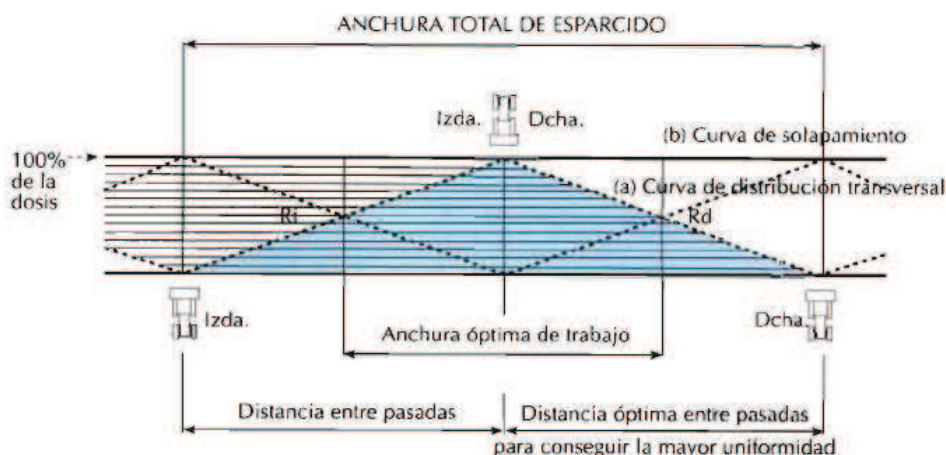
ANCHURA TOTAL DE ESPARCIDO

Izda.

Dcha.

(b) Curva de solapamiento

100% de la dosis

(a) Curva de distribución transversal

Ri

Rd

Izda.

Anchura óptima de trabajo

Dcha.

Distancia entre pasadas

Distancia óptima entre pasadas para conseguir la mayor uniformidad